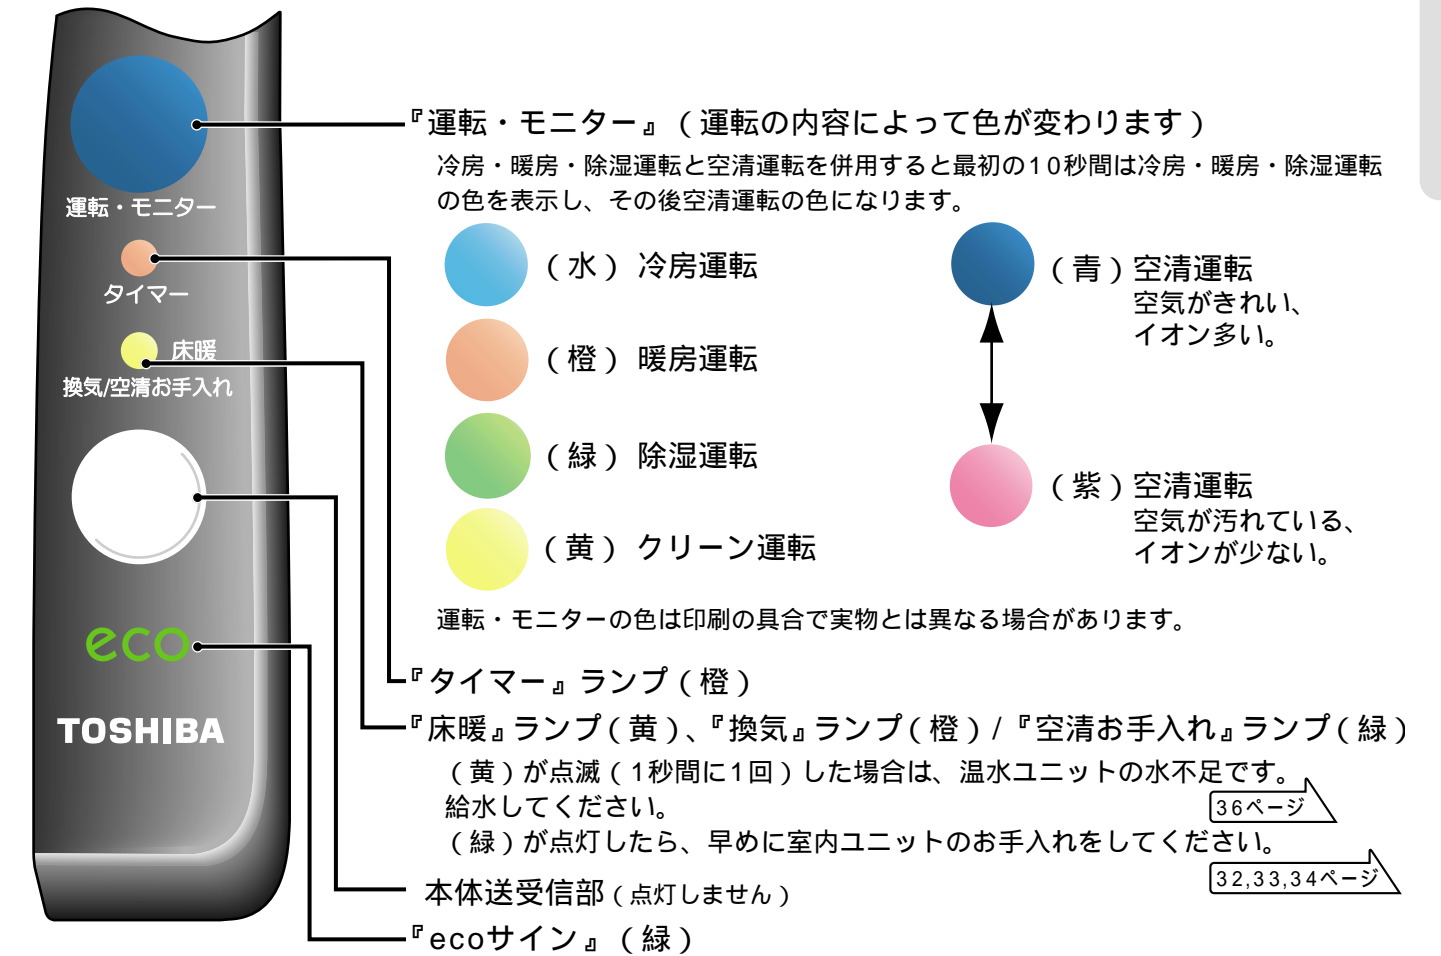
運転・モニター

タイマー

床暖

換気/空清お手入れ

eco

TOSHIBA

『運転・モニター』（運転の内容によって色が変わります）

冷房・暖房・除湿運転と空清運転を併用すると最初の10秒間は冷房・暖房・除湿運転の色を表示し、その後空清運転の色になります。

（水）冷房運転

（橙）暖房運転

（緑）除湿運転

（黄）クリーン運転

（青）空清運転
空気がきれい、
イオン多い。

（紫）空清運転
空気が汚れている、
イオンが少ない。

運転・モニターの色は印刷の具合で実物とは異なる場合があります。

『タイマー』ランプ（橙）

『床暖』ランプ（黄）、『換気』ランプ（橙）/『空清お手入れ』ランプ（緑）

（黄）が点滅（1秒間に1回）した場合は、温水ユニットの水不足です。給水してください。 36ページ

（緑）が点灯したら、早めに室内ユニットのお手入れをしてください。 32,33,34ページ

本体送受信部（点灯しません）

『ecoサイン』（緑）